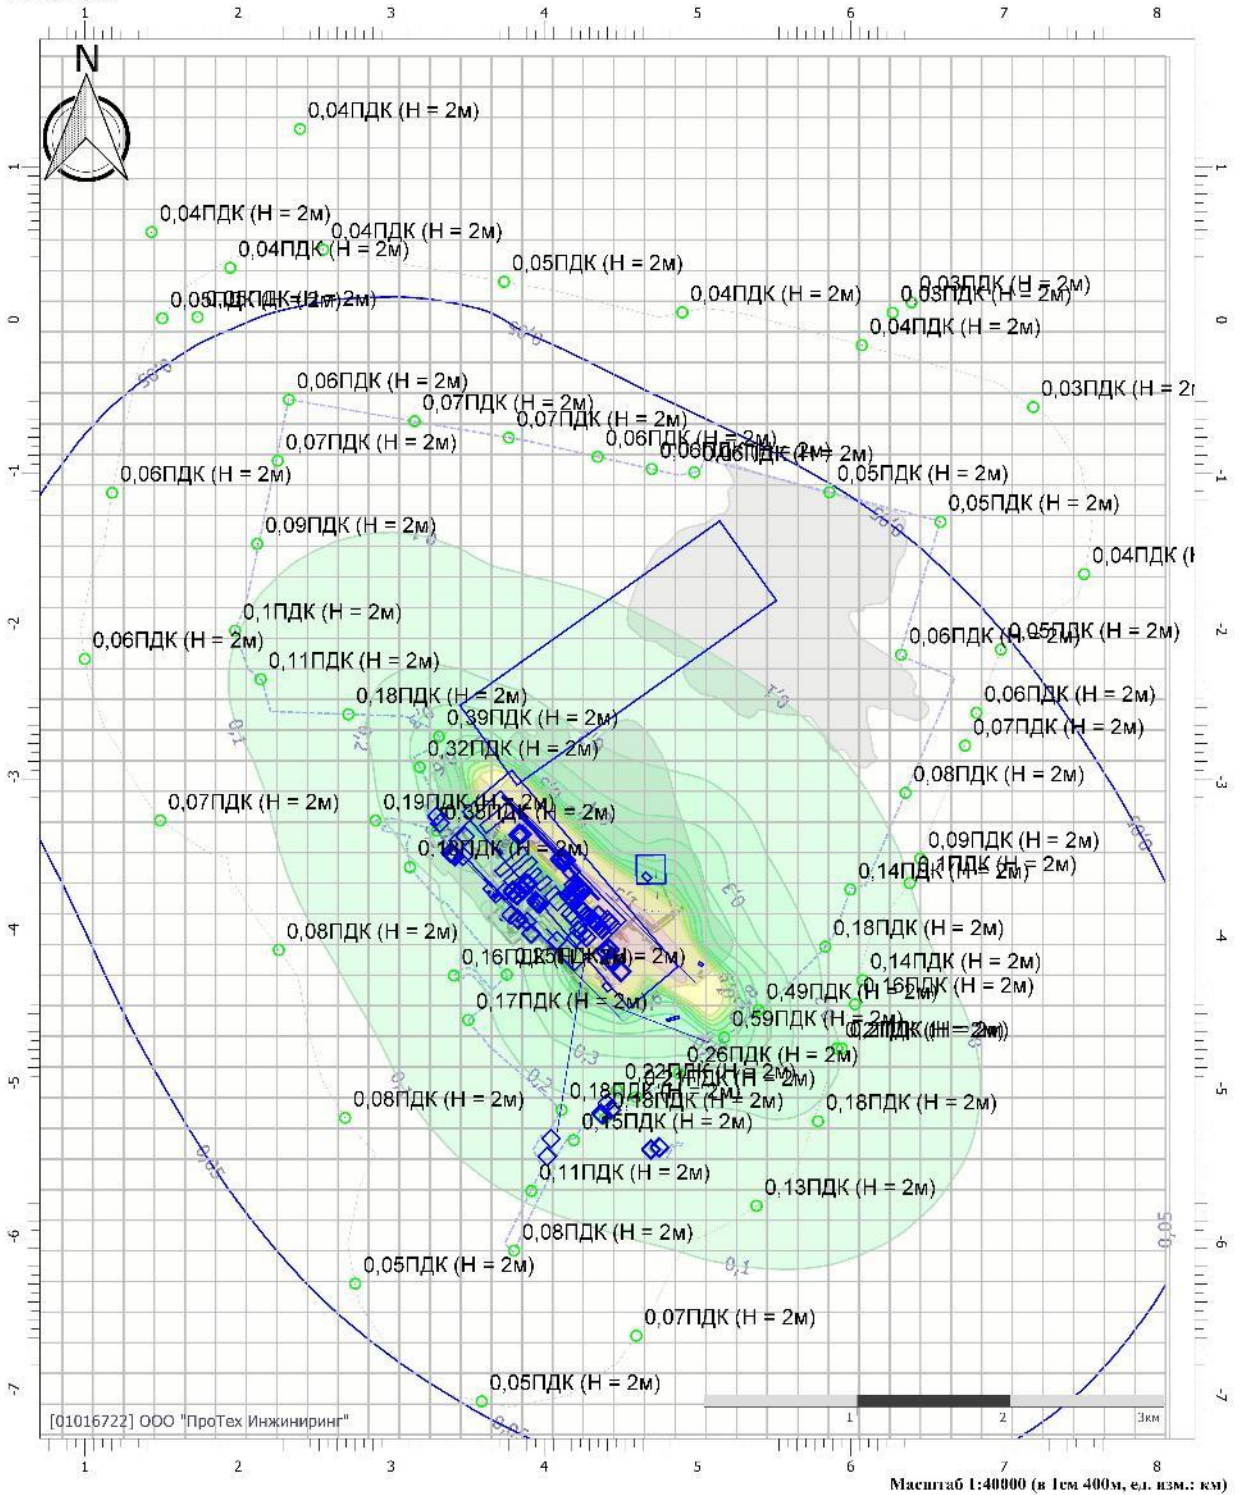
1 2 3 4 5 6 7 8

N

0,04ПДК (Н = 2м)
0,04ПДК (Н = 2м)
0,04ПДК (Н = 2м)
0,04ПДК (Н = 2м)
0,05ПДК (Н = 2м)
0,05ПДК (Н = 2м)
0,04ПДК (Н = 2м)
0,03ПДК (Н = 2м)
0,03ПДК (Н = 2м)
0,04ПДК (Н = 2м)
0,06ПДК (Н = 2м)
0,03ПДК (Н = 2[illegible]
0,07ПДК (Н = 2м)
0,07ПДК (Н = 2м)
0,07ПДК (Н = 2м)
0,06ПДК (Н = 2м)
0,06ПДК (Н = 2м)
0,06ПДК (Н = 2м)
0,05ПДК (Н = 2м)
0,05ПДК (Н = 2м)
0,09ПДК (Н = 2м)
0,04ПДК ([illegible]
0,1ПДК (Н = 2м)
0,06ПДК (Н = 2м)
0,06ПДК (Н = 2м)
0,05ПДК (Н = 2м)
0,11ПДК (Н = 2м)
0,06ПДК (Н = 2м)
0,18ПДК (Н = 2м)
0,39ПДК (Н = 2м)
0,07ПДК (Н = 2м)
0,32ПДК (Н = 2м)
0,08ПДК (Н = 2м)
0,07ПДК (Н = 2м)
0,19ПДК (Н = 2м)
0,35ПДК (Н = 2м)
0,09ПДК (Н = 2м)
0,18ПДК (Н = 2м)
0,1ПДК (Н = 2м)
0,14ПДК (Н = 2м)
0,08ПДК (Н = 2м)
0,18ПДК (Н = 2м)
0,16ПДК (Н = 2м)
0,25ПДК (Н = 2м)
0,14ПДК (Н = 2м)
0,49ПДК (Н = 2м)
0,16ПДК (Н = 2м)
0,17ПДК (Н = 2м)
0,59ПДК (Н = 2м)
0,21ПДК (Н = 2м)
0,26ПДК (Н = 2м)
0,22ПДК (Н = 2м)
0,08ПДК (Н = 2м)
0,18ПДК (Н = 2м)
0,18ПДК (Н = 2м)
0,18ПДК (Н = 2м)
0,15ПДК (Н = 2м)
0,11ПДК (Н = 2м)
0,13ПДК (Н = 2м)
0,08ПДК (Н = 2м)
0,05ПДК (Н = 2м)
0,07ПДК (Н = 2м)
0,05ПДК (Н = 2м)

0,05 0,1 0,2 0,3 0,1 0,05

[01016722] ООО "ПроТех Инжиниринг"
1 2 3км
Масштаб 1:40000 (в 1см 400м, ед. изм.: км)